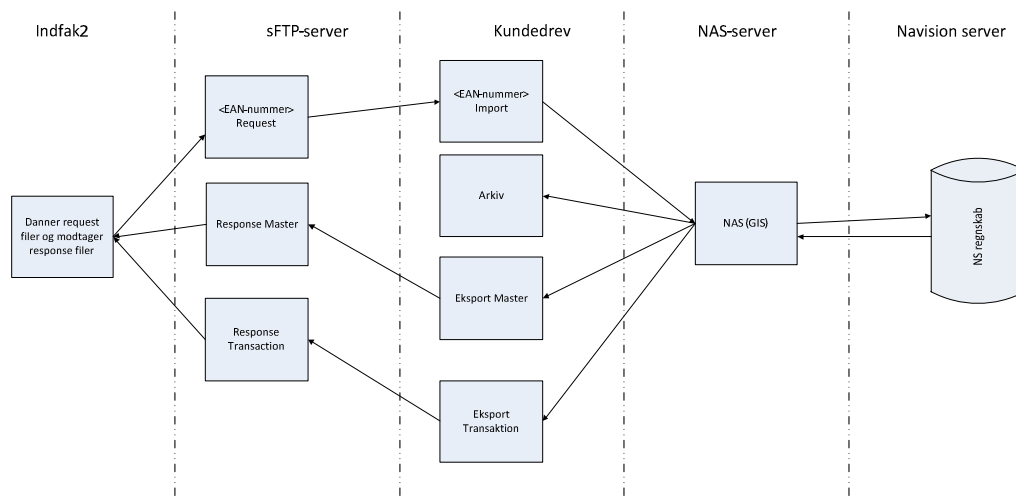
Indfak2

sFTP-server

Kundedrev

NAS-server

Navision server

<EAN-nummer> Request

<EAN-nummer> Import

Arkiv

Danner request filer og modtager response filer

Response Master

NAS (GIS)

NS regnskab

Eksport Master

Response Transaction

Eksport Transaktion